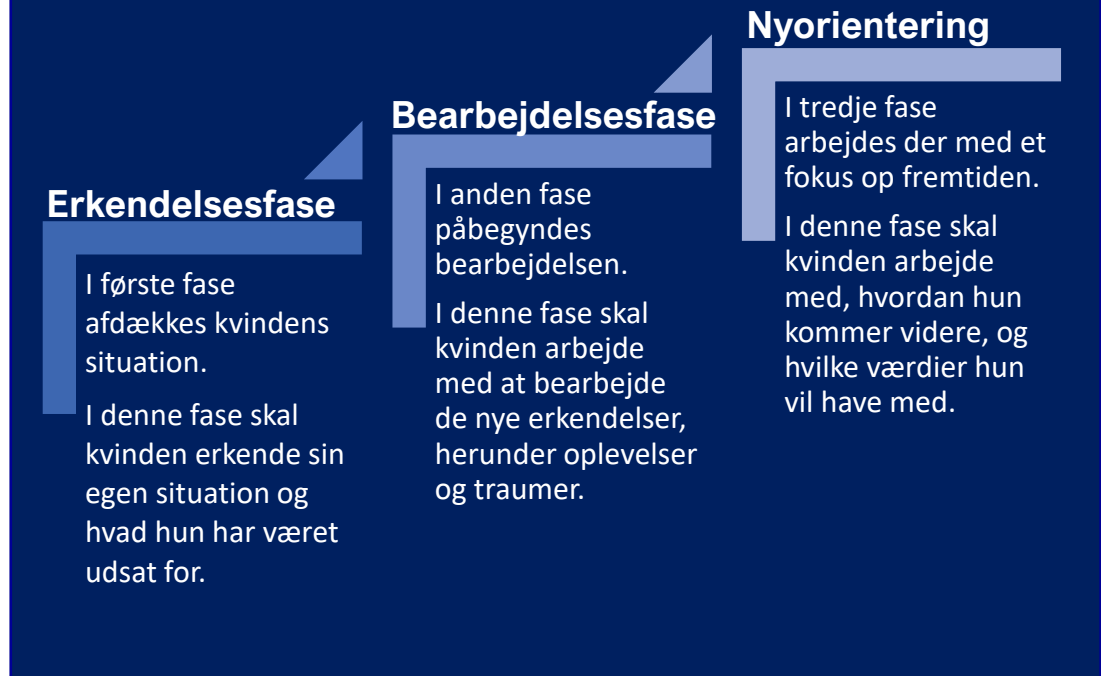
Erkendelsesfase

I første fase afdækkes kvindens situation.

I denne fase skal kvinden erkende sin egen situation og hvad hun har været udsat for.

Bearbejdelsesfase

I anden fase påbegyndes bearbejdelsen.

I denne fase skal kvinden arbejde med at bearbejde de nye erkendelser, herunder oplevelser og traumer.

Nyorientering

I tredje fase arbejdes der med et fokus op fremtiden.

I denne fase skal kvinden arbejde med, hvordan hun kommer videre, og hvilke værdier hun vil have med.